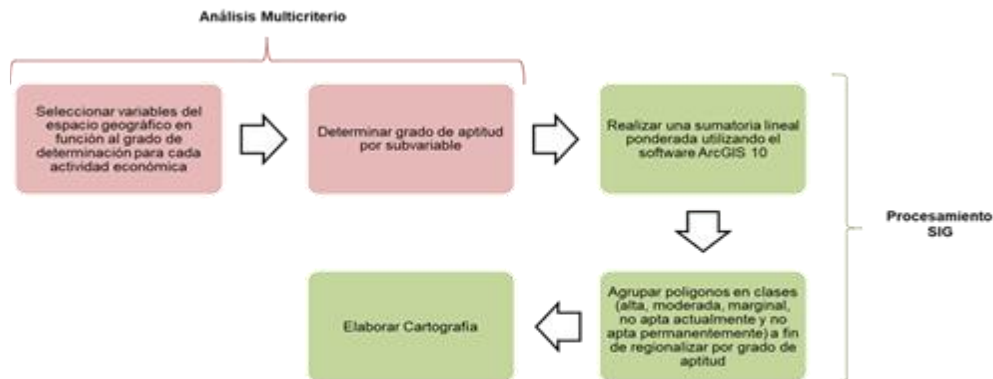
Análisis Multicriterio

Seleccionar variables del espacio geográfico en función al grado de determinación para cada actividad económica

Determinar grado de aptitud por subvariable

Realizar una sumatoria lineal ponderada utilizando el software ArcGIS 10

Procesamiento SIG

Agrupar polígonos en clases (alta, moderada, marginal, no apta actualmente y no apta permanentemente) a fin de regionalizar por grado de aptitud

Elaborar Cartografía